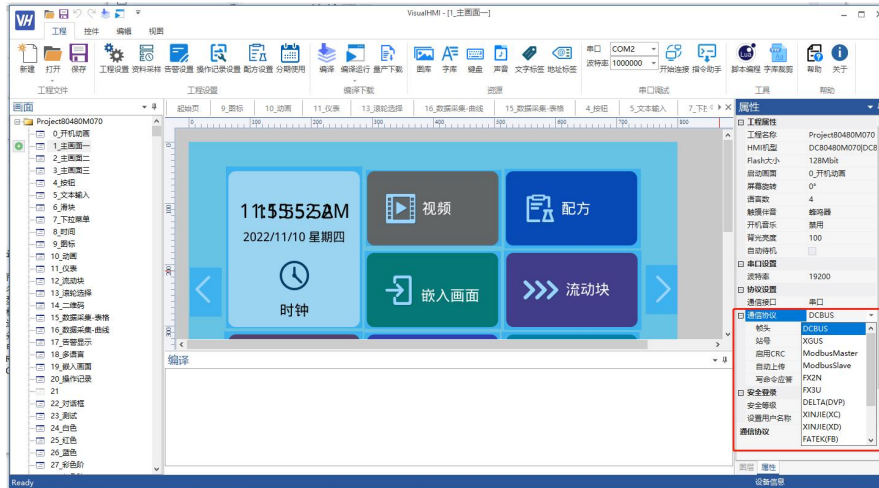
VH

VisualHMI - [1_主画面一]

工程 控件 编辑 视图

新建 打开 保存 工程设置 资料采样 告警设置 操作记录设置 配方设置 分期使用 编译 编译运行 量产下载 图库 字库 键盘 声音 文字标签 地址标签 串口 COM2 波特率 1000000 开始连接 指令助手 脚本编程 字库裁剪 帮助 关于

工程文件 工程设置 编译下载 资源 串口调试 工具 帮助

画面

Project80480M070
0_开机动画
1_主画面一
2_主画面二
3_主画面三
4_按钮
5_文本输入
6_滑块
7_下拉菜单
8_时间
9_图标
10_动画
11_仪表
12_流动块
13_滚轮选择
14_二维码
15_数据采集-表格
16_数据采集-曲线
17_告警显示
18_多语言
19_嵌入画面
20_操作记录
21
22_对话框
23_测试
24_白色
25_红色
26_蓝色
27_彩色阶

起始页 9_图标 10_动画 11_仪表 13_滚轮选择 16_数据采集-曲线 15_数据采集-表格 4_按钮 5_文本输入 7_下拉

11:55:52AM
2022/11/10 星期四
时钟
视频
配方
嵌入画面
流动块

编译

属性
工程属性
工程名称 Project80480M070
HMI机型 DC80480M070(DC8
Flash大小 128Mbit
启动画面 0_开机动画
屏幕旋转 0°
语言数 4
触摸伴音 蜂鸣器
开机音乐 禁用
背光亮度 100
自动待机
串口设置
波特率 19200
协议设置
通信接口 串口
通信协议 DCBUS
帧头
站号
启用CRC
自动上传
写命令容
安全登录
安全等级
设置用户名称
通信协议

DCBUS
XGUS
ModbusMaster
ModbusSlave
FX2N
FX3U
DELTA(DVP)
XINJIE(XC)
XINJIE(XD)
FATEK(FB)

图层 属性

Ready 设备信息